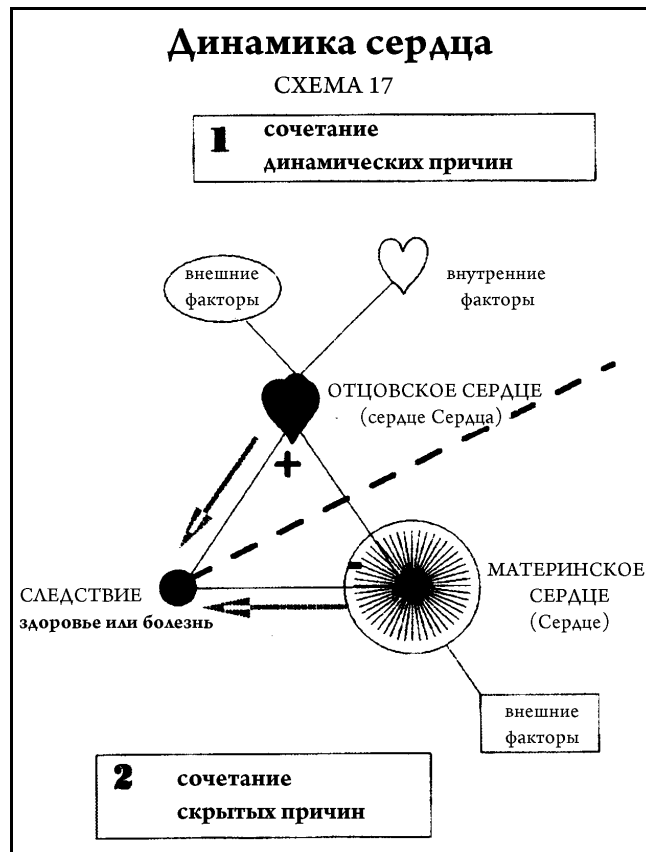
Динамика сердца

СХЕМА 17

1 сочетание динамических причин

внешние факторы

внутренние факторы

ОТЦОВСКОЕ СЕРДЦЕ (сердце Сердца)

+

-

СЛЕДСТВИЕ
здоровье или болезнь

МАТЕРИНСКОЕ СЕРДЦЕ (Сердце)

внешние факторы

2 сочетание скрытых причин